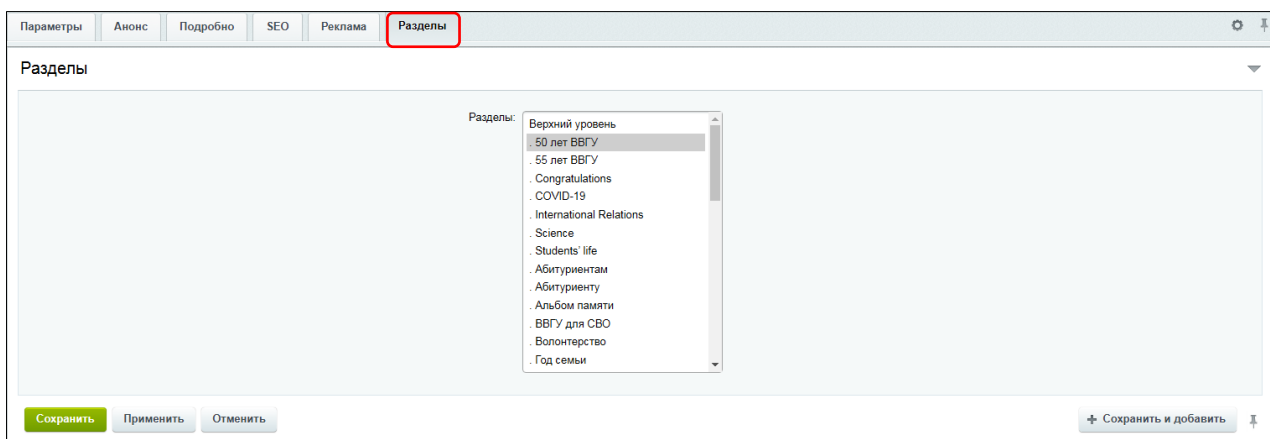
Параметры | Анонс | Подробно | SEO | Реклама | Разделы

Разделы

Разделы:
Верхний уровень
. 50 лет ВВГУ
. 55 лет ВВГУ
. Congratulations
. COVID-19
. International Relations
. Science
. Students' life
. Абитуриентам
. Абитуриенту
. Альбом памяти
. ВВГУ для СВО
. Волонтерство
. Год семьи

Сохранить | Применить | Отменить

+ Сохранить и добавить